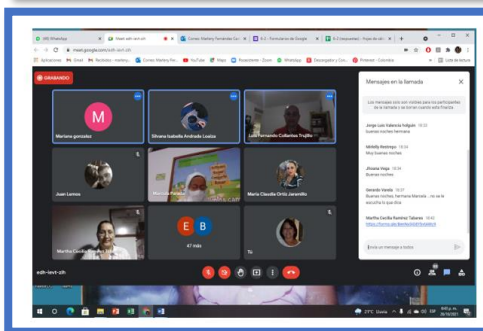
(89) WhatsApp
Meet: edh-levt-zih
Correo: Marleny Fernández Gal...
6.3 - Formularios de Google
6.2 (respuestas) - Hojas de cálc...
meet.google.com/edh-levt-zih
Aplicaciones
Gmail
YouTube
Maps
Whatsapp
Lista de lectura
GRABANDO
M
Mariana gonzalez
Silvana Isabella Andrada Loaiza
Luis Fernando Collantes Trujillo
Juan Lemos
María Claudia Ortiz Jaramillo
Martha Cecilia Ramirez Tab...
E
B
47 más
Tú
Mensajes en la llamada
Los mensajes solo son visibles para los participantes de la llamada y se borran cuando esta finaliza.
Jorge Luis Valencia Sallguin 18:33
buenas noches hermana
Melody Restrepo 18:34
Muy buenas noches
Jhoana Vega 18:34
Buenas noches
Gerardo Varela 18:37
Buenas noches hermana Marleny ... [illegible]
Martha Cecilia Ramirez Tabares 18:43
https://forms.gle/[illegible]
Envía un mensaje a todos
edh-levt-zih
27°C Lluvia